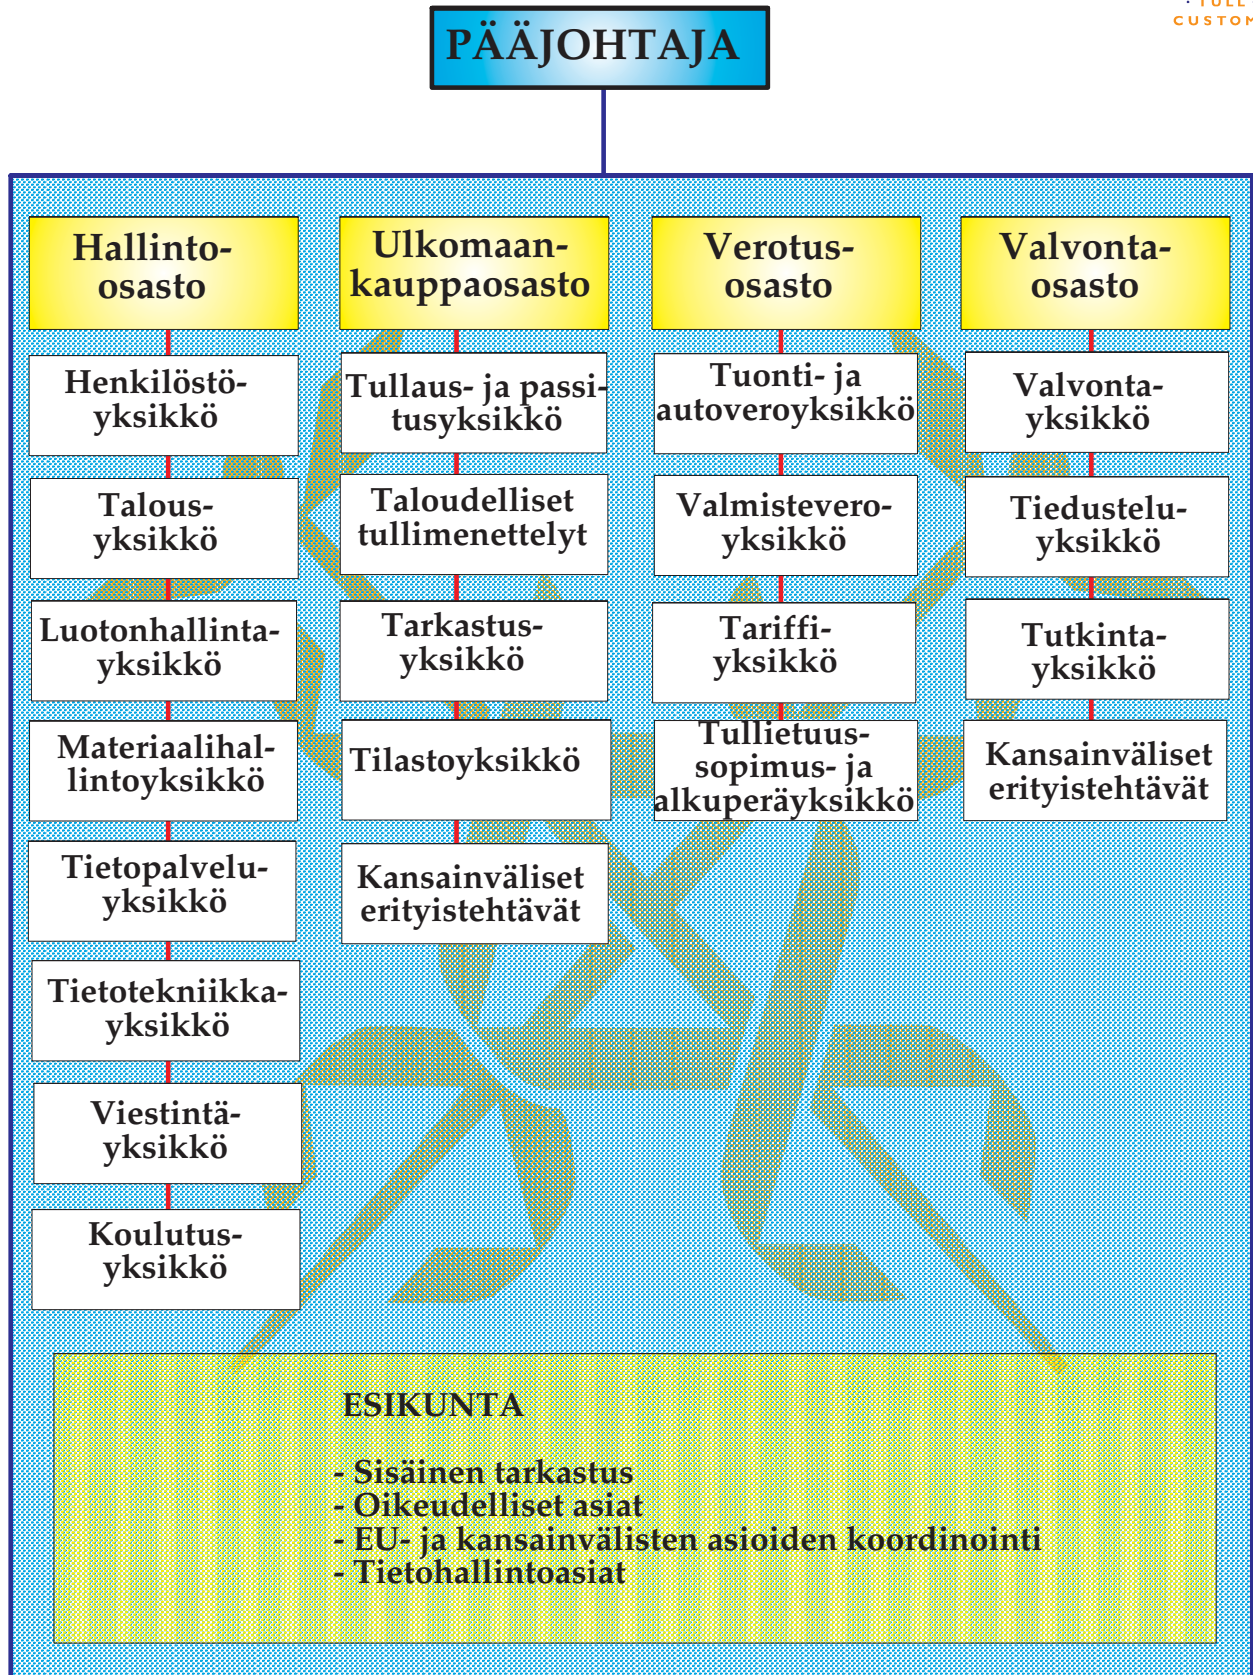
TULL
CUSTOM

PÄÄJOHTAJA

Hallinto-osasto

Henkilöstöyksikkö

Talousyksikkö

Luotonhallintayksikkö

Materiaalihallintoyksikkö

Tietopalveluyksikkö

Tietotekniikkayksikkö

Viestintäyksikkö

Koulutusyksikkö

Ulkomaankauppaosasto

Tullaus- ja passitusyksikkö

Taloudelliset tullimenettelyt

Tarkastusyksikkö

Tilastoyksikkö

Kansainväliset erityistehtävät

Verotusosasto

Tuonti- ja autoveroyksikkö

Valmisteveroyksikkö

Tariffiyksikkö

Tullietuussopimus- ja alkuperäyksikkö

Valvontaosasto

Valvontayksikkö

Tiedusteluyksikkö

Tutkintayksikkö

Kansainväliset erityistehtävät

ESIKUNTA

- Sisäinen tarkastus
- Oikeudelliset asiat
- EU- ja kansainvälisten asioiden koordinointi
- Tietohallintoasiat